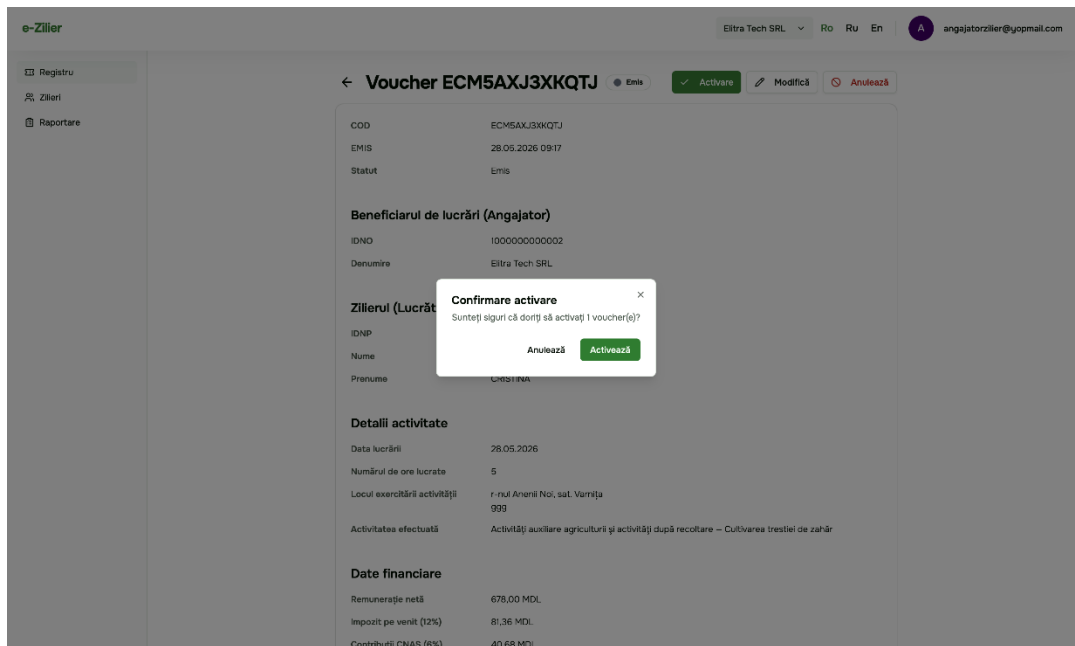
e-Zilier

Eltra Tech SRL Ro Ru En A angajatorzilier@yopmail.com

Registru
Zilieri
Raportare

← Voucher ECM5AXJ3XKQTJ Emis

Activare Modifică Anulează

COD ECM5AXJ3XKQTJ
EMIS 28.05.2026 09:17
Statut Emis

Beneficiarul de lucrări (Angajator)

IDNO 1000000000002
Denumire Eltra Tech SRL

Zilierul (Lucrăt

IDNP
Nume
Prenume CRISTINA

Confirmare activare
Sunteți siguri că doriți să activați 1 voucher(e)?
Anulează Activează

Detalii activitate

Data lucrării 28.05.2026
Numărul de ore lucrate 5
Locul exercitării activității r-nul Anenii Noi, sat. Varnița 999
Activitatea efectuată Activități auxiliare agriculturii și activități după recoltare – Cultivarea trestiei de zahăr

Date financiare

Remunerație netă 678,00 MDL
Impozit pe venit (12%) 81,36 MDL
Contribuții CNAS (6%) 40,68 MDL